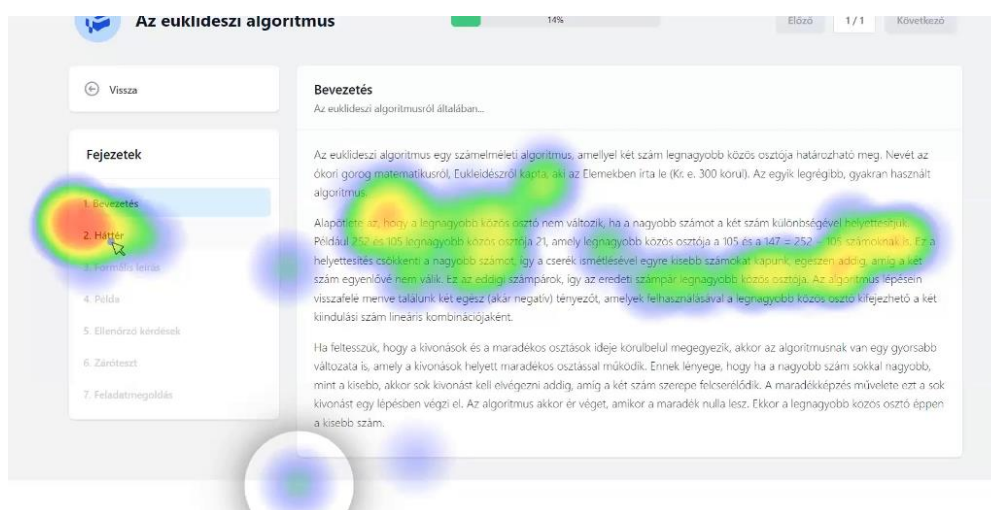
Az euklideszi algoritmus

14%

Előző 1/1 Következő

Vissza

Fejezetek

1. Bevezetés

2. Háttér

3. Formális leírás

4. Példa

5. Ellenőrző kérdések

6. Záróteszt

7. Feladatmegoldás

Bevezetés

Az euklideszi algoritmusról általában...

Az euklideszi algoritmus egy számelméleti algoritmus, amellyel két szám legnagyobb közös osztója határozható meg. Nevét az ókori görög matematikusról, Eukleidészről kapta, aki az Elemekben írta le (Kr. e. 300 körül). Az egyik legrégibb, gyakran használt algoritmus.

Alapötlete az, hogy a legnagyobb közös osztó nem változik, ha a nagyobb számot a két szám különbségével helyettesítjük. Például 252 és 105 legnagyobb közös osztója 21, amely legnagyobb közös osztója a 105 és a 147 = 252 − 105 számoknak is. Ez a helyettesítés csökkenti a nagyobb számot, így a csere ismétlésével egyre kisebb számokat kapunk, egészen addig, amíg a két szám egyenlővé nem válik. Ez az eddigi számpárok, így az eredeti számpár legnagyobb közös osztója. Az algoritmus lépésein visszafelé menve találunk két egész (akár negatív) tényezőt, amelyek felhasználásával a legnagyobb közös osztó kifejezhető a két kiindulási szám lineáris kombinációjaként.

Ha feltesszük, hogy a kivonások és a maradékos osztások ideje körülbelül megegyezik, akkor az algoritmusnak van egy gyorsabb változata is, amely a kivonások helyett maradékos osztással működik. Ennek lényege, hogy ha a nagyobb szám sokkal nagyobb, mint a kisebb, akkor sok kivonást kell elvégezni addig, amíg a két szám szerepe felcserélődik. A maradékképzés művelete ezt a sok kivonást egy lépésben végzi el. Az algoritmus akkor ér véget, amikor a maradék nulla lesz. Ekkor a legnagyobb közös osztó éppen a kisebb szám.